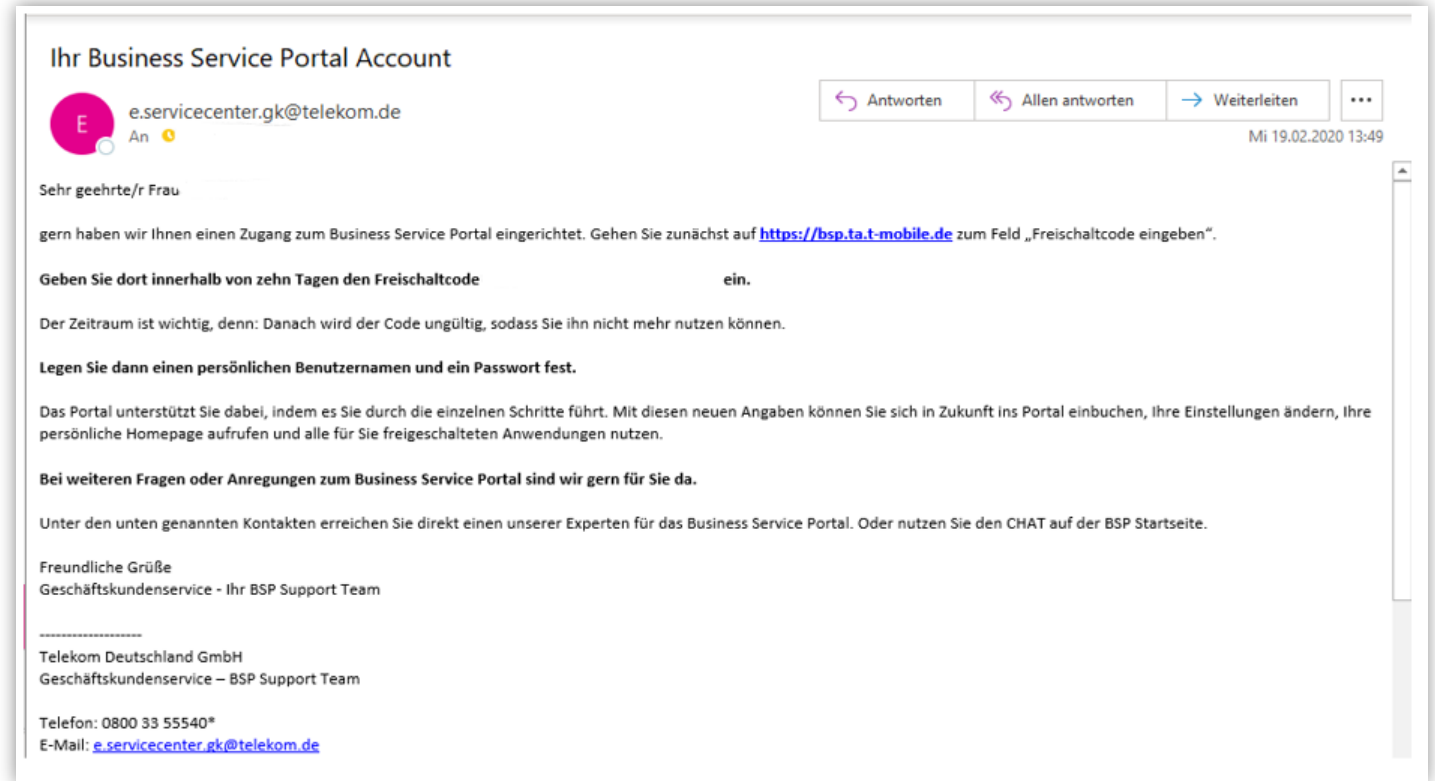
Ihr Business Service Portal Account

E

e.servicecenter.gk@telekom.de

An

Antworten | Allen antworten | Weiterleiten | ...

Mi 19.02.2020 13:49

Sehr geehrte/r Frau

gern haben wir Ihnen einen Zugang zum Business Service Portal eingerichtet. Gehen Sie zunächst auf https://bsp.ta.t-mobile.de zum Feld „Freischaltcode eingeben".

**Geben Sie dort innerhalb von zehn Tagen den Freischaltcode ein.**

Der Zeitraum ist wichtig, denn: Danach wird der Code ungültig, sodass Sie ihn nicht mehr nutzen können.

**Legen Sie dann einen persönlichen Benutzernamen und ein Passwort fest.**

Das Portal unterstützt Sie dabei, indem es Sie durch die einzelnen Schritte führt. Mit diesen neuen Angaben können Sie sich in Zukunft ins Portal einbuchen, Ihre Einstellungen ändern, Ihre persönliche Homepage aufrufen und alle für Sie freigeschalteten Anwendungen nutzen.

**Bei weiteren Fragen oder Anregungen zum Business Service Portal sind wir gern für Sie da.**

Unter den unten genannten Kontakten erreichen Sie direkt einen unserer Experten für das Business Service Portal. Oder nutzen Sie den CHAT auf der BSP Startseite.

Freundliche Grüße
Geschäftskundenservice - Ihr BSP Support Team

-------------------
Telekom Deutschland GmbH
Geschäftskundenservice – BSP Support Team

Telefon: 0800 33 55540*
E-Mail: e.servicecenter.gk@telekom.de